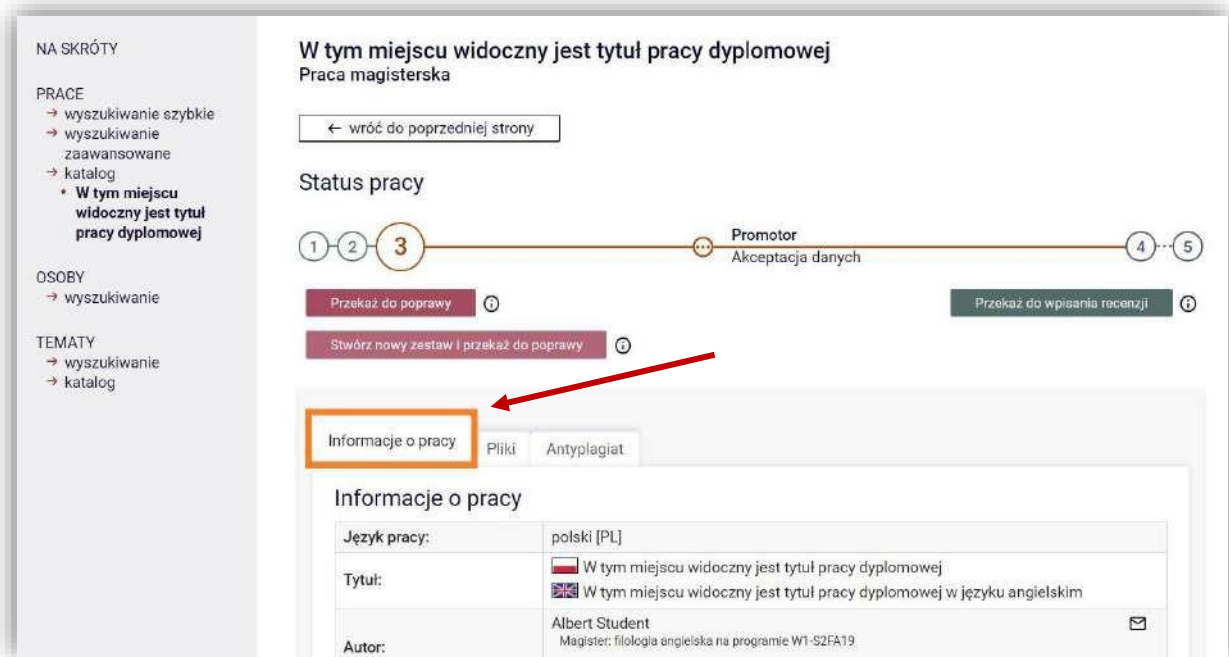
NA SKRÓTY

PRACE
→ wyszukiwanie szybkie
→ wyszukiwanie zaawansowane
→ katalog
• W tym miejscu widoczny jest tytuł pracy dyplomowej

OSOBY
→ wyszukiwanie

TEMATY
→ wyszukiwanie
→ katalog

W tym miejscu widoczny jest tytuł pracy dyplomowej
Praca magisterska

← wróć do poprzedniej strony

Status pracy

1 2 3 ··· Promotor
Akceptacja danych
4 5

Przekaż do poprawy

Przekaż do wpisania recenzji

Stwórz nowy zestaw i przekaż do poprawy

Informacje o pracy | Pliki | Antyplagiat

Informacje o pracy

| Język pracy: | polski [PL] |
|---|---|
| Tytuł: | W tym miejscu widoczny jest tytuł pracy dyplomowej<br>W tym miejscu widoczny jest tytuł pracy dyplomowej w języku angielskim |
| Autor: | Albert Student<br>Magister: filologia angielska na programie W1-S2FA19 |